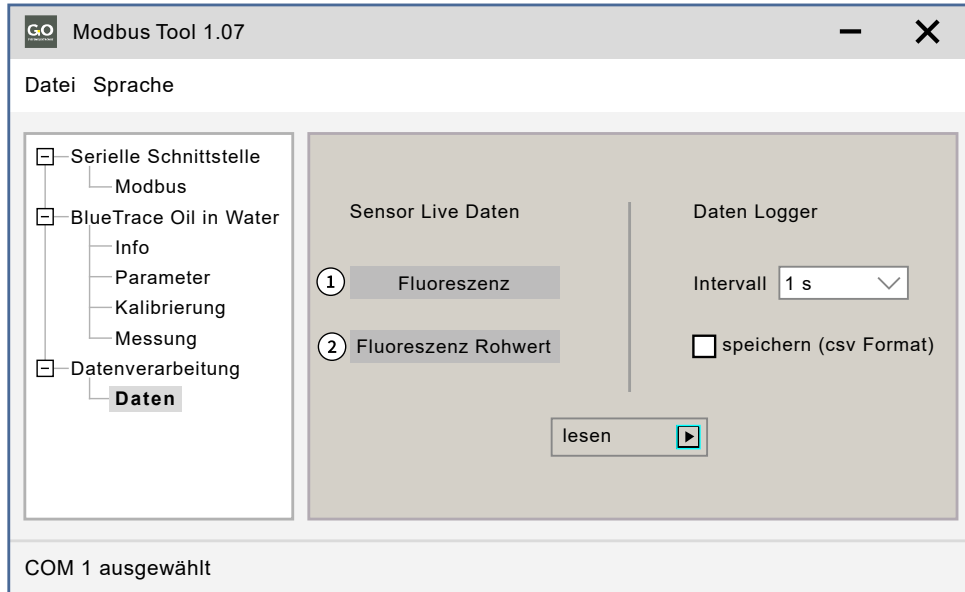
GO Modbus Tool 1.07

Datei Sprache

Serielle Schnittstelle
Modbus
BlueTrace Oil in Water
Info
Parameter
Kalibrierung
Messung
Datenverarbeitung
Daten

Sensor Live Daten

1 Fluoreszenz

2 Fluoreszenz Rohwert

Daten Logger

Intervall 1 s

speichern (csv Format)

lesen

COM 1 ausgewählt